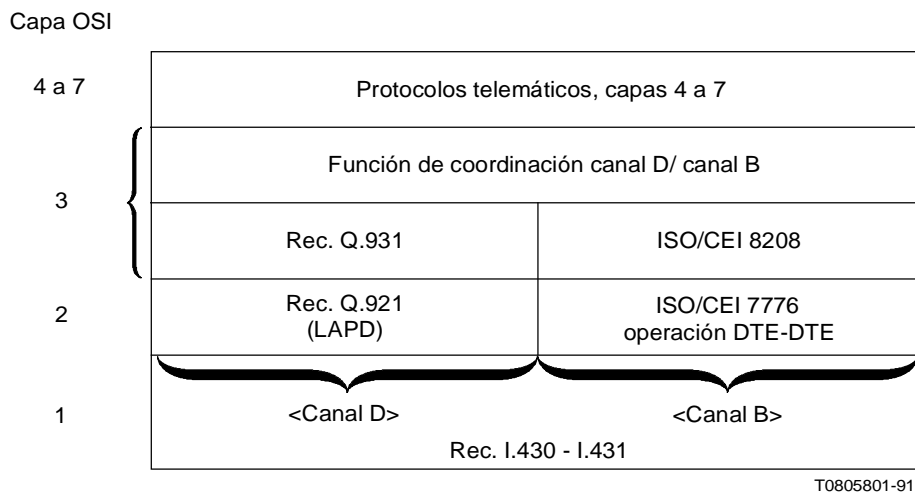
Capa OSI

4 a 7

Protocolos telemáticos, capas 4 a 7

3

Función de coordinación canal D/ canal B

Rec. Q.931

ISO/CEI 8208

2

Rec. Q.921 (LAPD)

ISO/CEI 7776 operación DTE-DTE

1

<Canal D>

<Canal B>

Rec. I.430 - I.431

T0805801-91